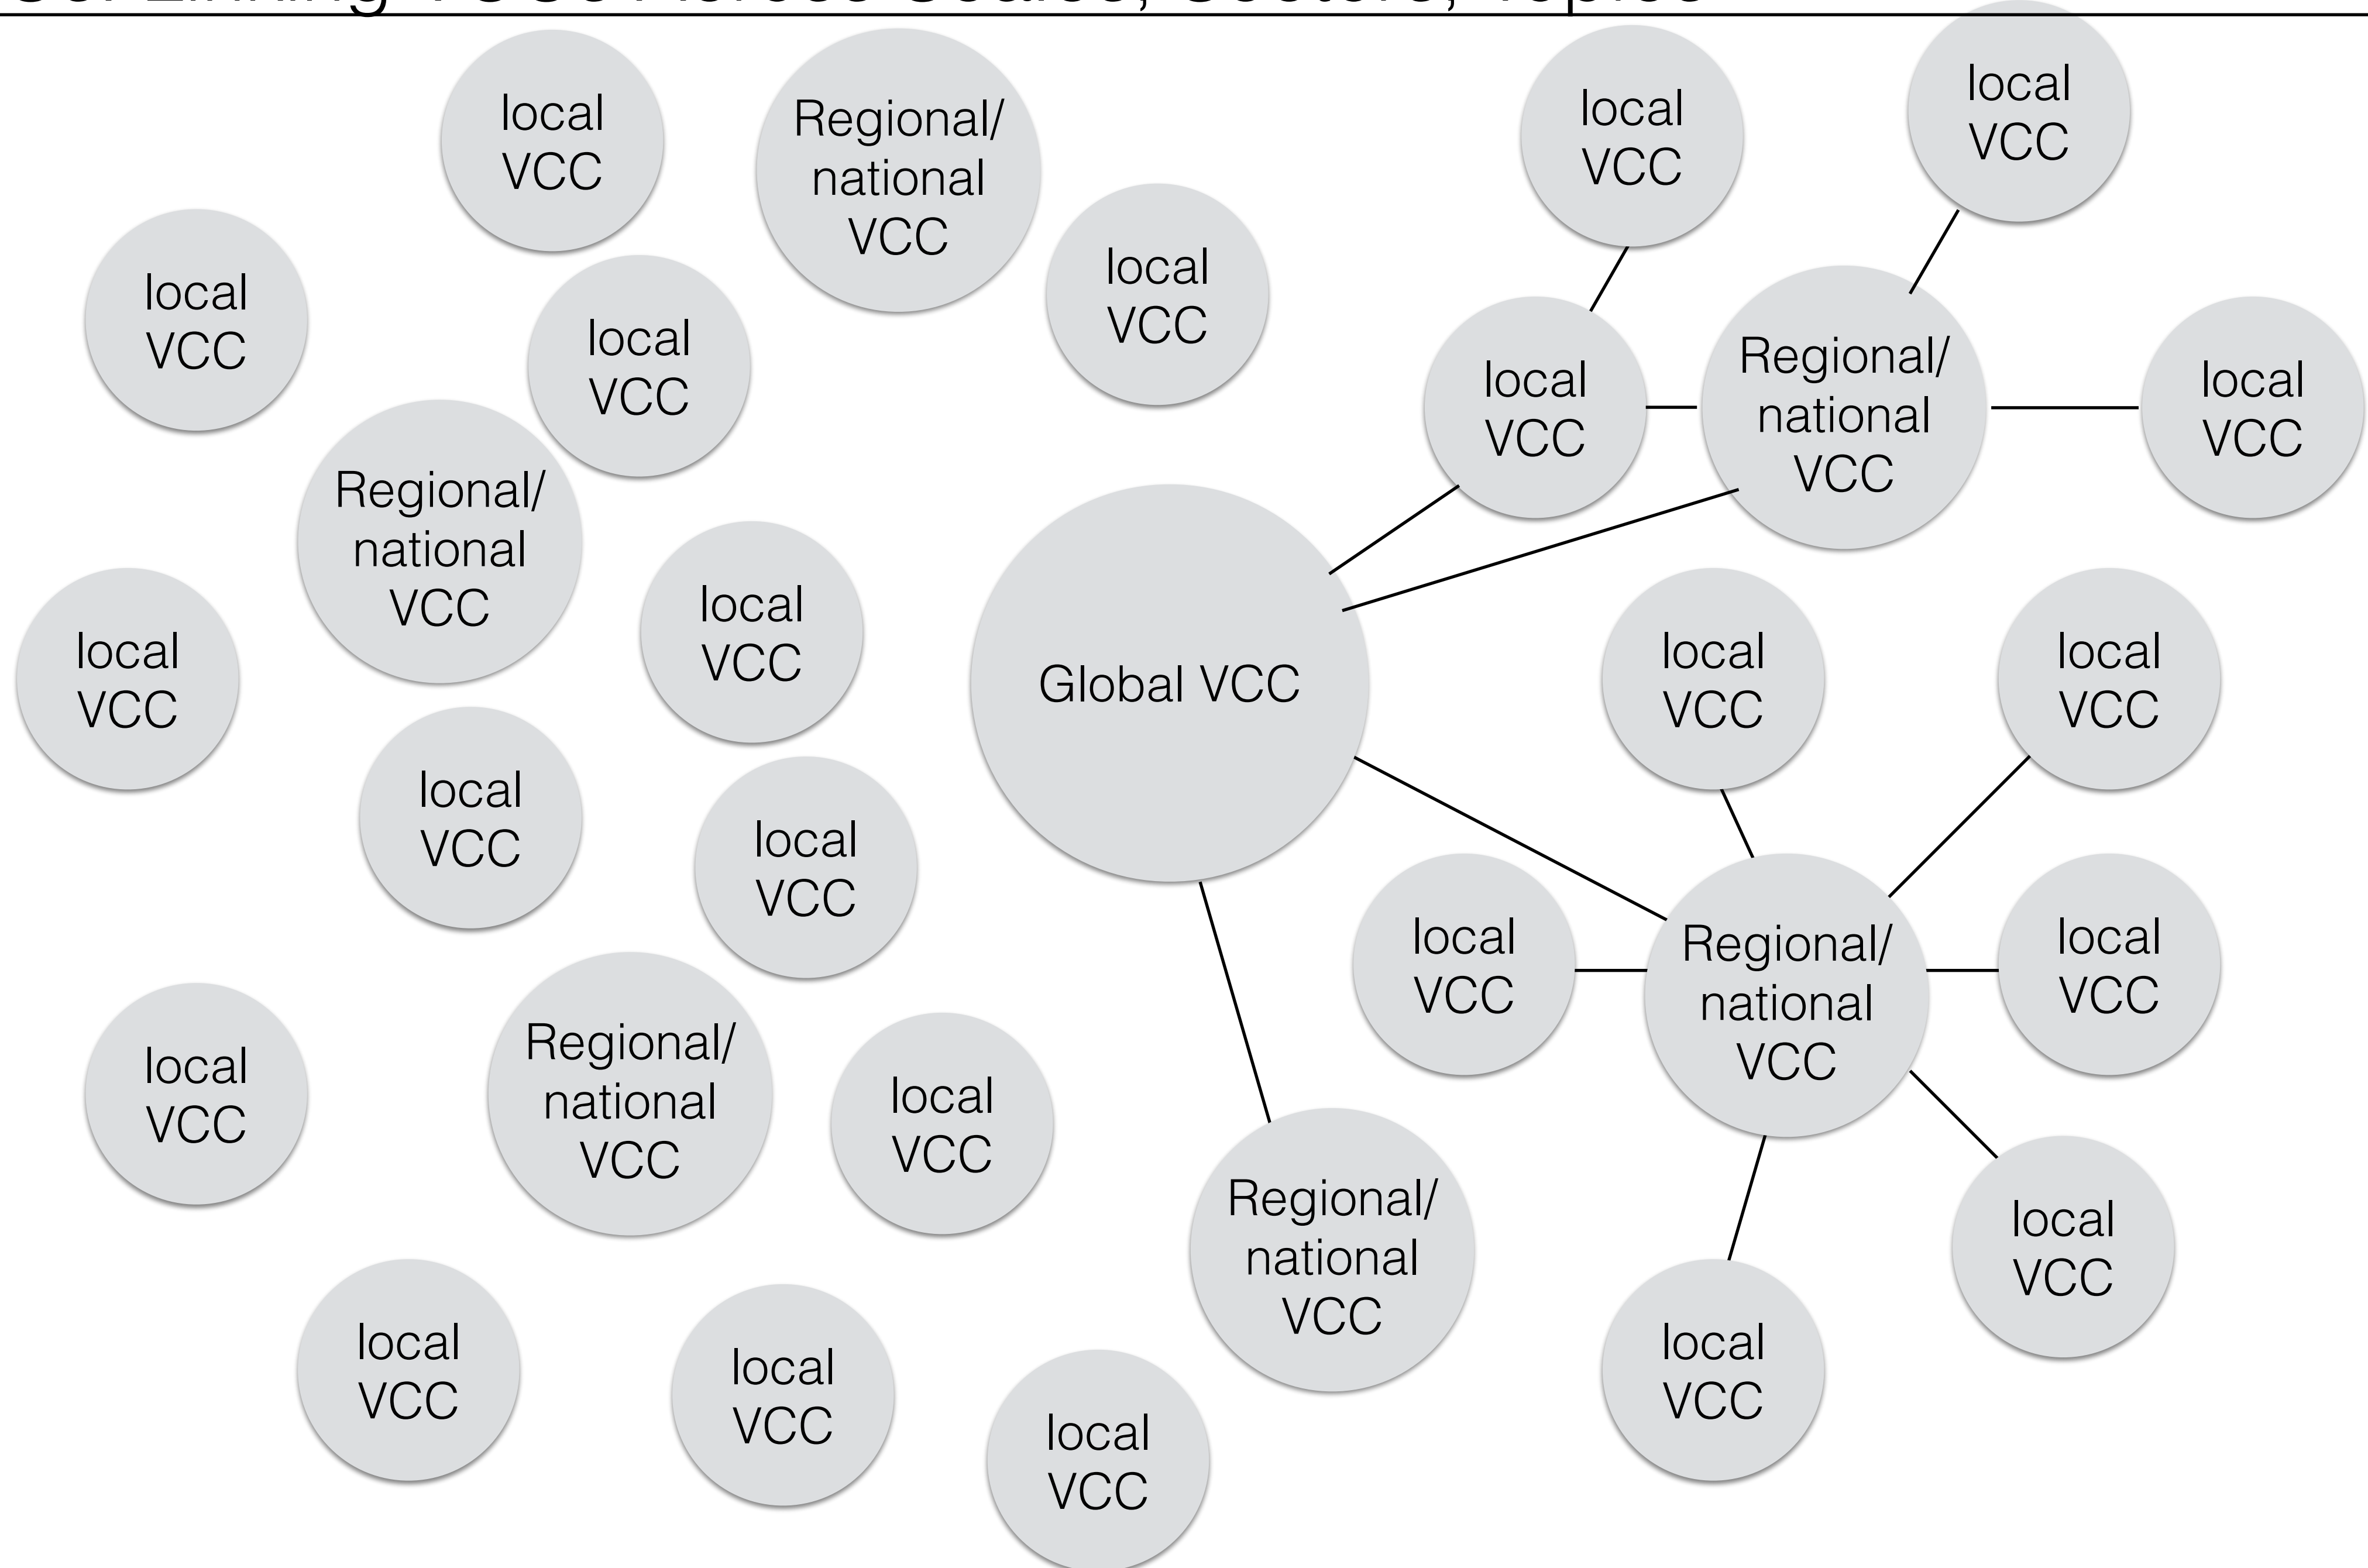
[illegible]

local VCC

Regional/ national VCC

local VCC

local VCC

local VCC

local VCC

local VCC

Regional/ national VCC

local VCC

Regional/ national VCC

local VCC

local VCC

Global VCC

local VCC

local VCC

local VCC

local VCC

local VCC

local VCC

Regional/ national VCC

local VCC

local VCC

Regional/ national VCC

local VCC

local VCC

Regional/ national VCC

local VCC

local VCC

local VCC

local VCC